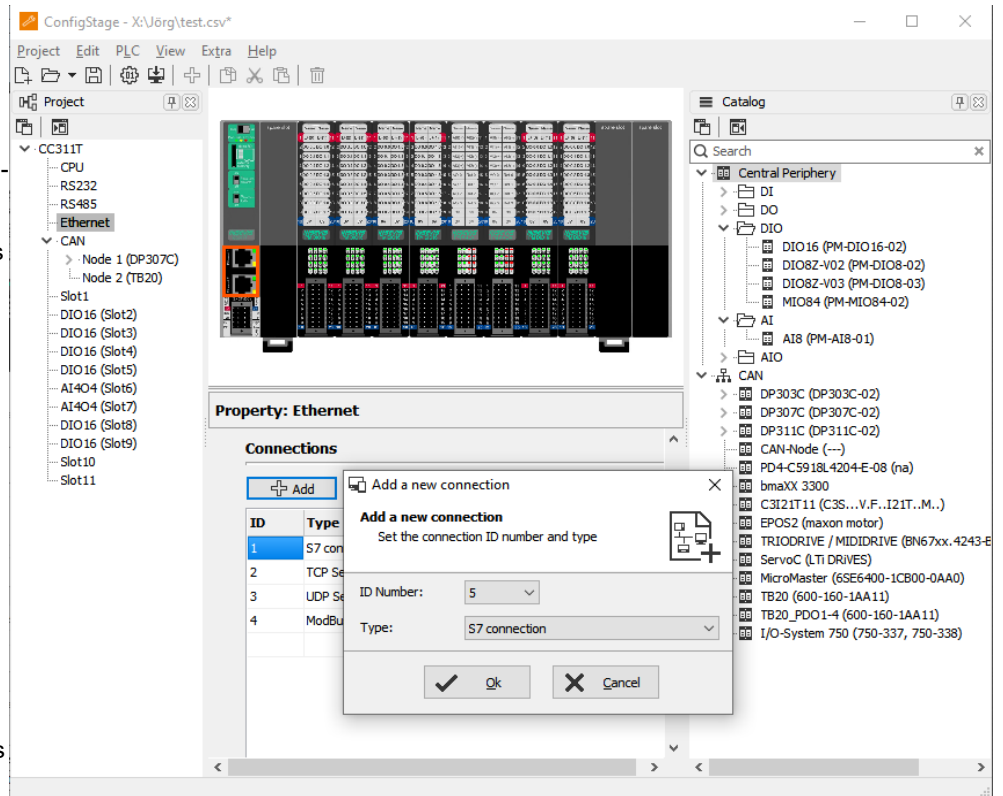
ConfigStage - X:\Jörg\test.csv*

Project Edit PLC View Extra Help

Project

CC311T
CPU
RS232
RS485
Ethernet
CAN
Node 1 (DP307C)
Node 2 (TB20)
Slot1
DIO16 (Slot2)
DIO16 (Slot3)
DIO16 (Slot4)
DIO16 (Slot5)
AI4O4 (Slot6)
AI4O4 (Slot7)
DIO16 (Slot8)
DIO16 (Slot9)
Slot10
Slot11

Property: Ethernet

Connections

Add

| ID | Type |
|---|---|
| 1 | S7 con |
| 2 | TCP Se |
| 3 | UDP Se |
| 4 | ModBu |

Add a new connection

Add a new connection
Set the connection ID number and type

ID Number: 5

Type: S7 connection

Ok Cancel

Catalog

Search

Central Periphery
DI
DO
DIO
DIO16 (PM-DIO16-02)
DIO8Z-V02 (PM-DIO8-02)
DIO8Z-V03 (PM-DIO8-03)
MIO84 (PM-MIO84-02)
AI
AI8 (PM-AI8-01)
AIO
CAN
DP303C (DP303C-02)
DP307C (DP307C-02)
DP311C (DP311C-02)
CAN-Node (---)
PD4-C5918L4204-E-08 (na)
bmaXX 3300
C3I21T11 (C3S...V.F..I21T..M..)
EPOS2 (maxon motor)
TRIODRIVE / MIDIDRIVE (BN67xx.4243-E
ServoC (LTi DRiVES)
MicroMaster (6SE6400-1CB00-0AA0)
TB20 (600-160-1AA11)
TB20_PDO1-4 (600-160-1AA11)
I/O-System 750 (750-337, 750-338)